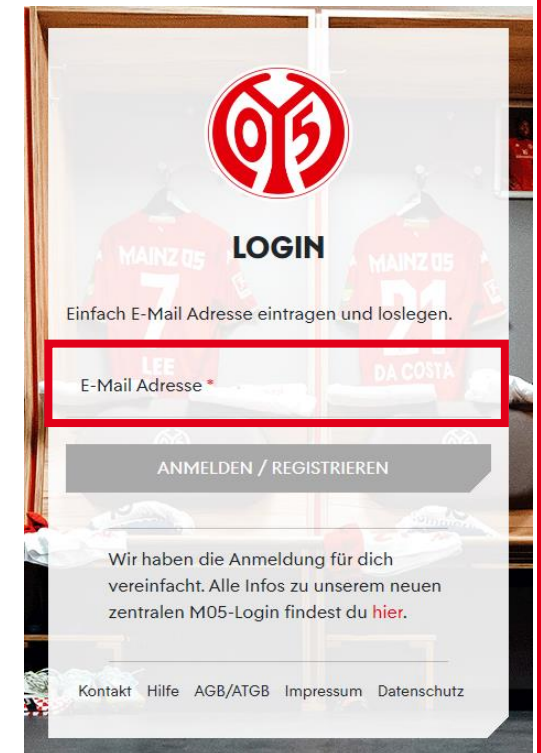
05

MAINZ 05
7
LEE

MAINZ 05
21
DA COSTA

LOGIN

Einfach E-Mail Adresse eintragen und loslegen.

E-Mail Adresse *

ANMELDEN / REGISTRIEREN

Wir haben die Anmeldung für dich vereinfacht. Alle Infos zu unserem neuen zentralen M05-Login findest du hier.

Kontakt Hilfe AGB/ATGB Impressum Datenschutz